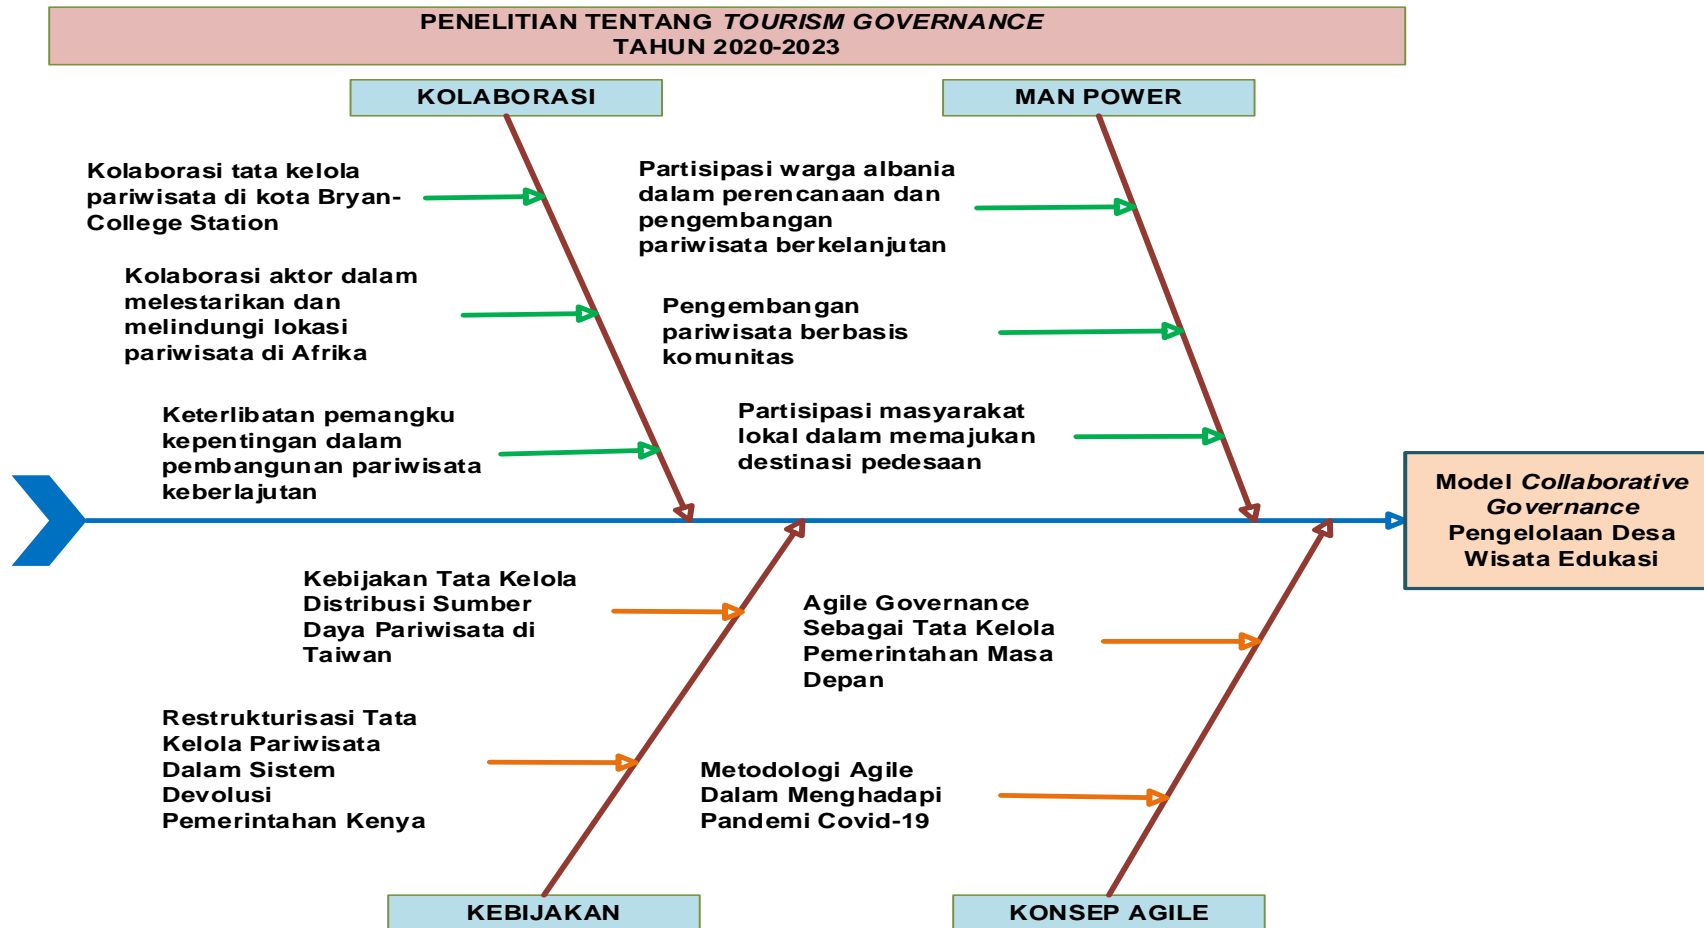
PENELITIAN TENTANG *TOURISM GOVERNANCE*
TAHUN 2020-2023

KOLABORASI

MAN POWER

Kolaborasi tata kelola pariwisata di kota Bryan-College Station

Kolaborasi aktor dalam melestarikan dan melindungi lokasi pariwisata di Afrika

Keterlibatan pemangku kepentingan dalam pembangunan pariwisata keberlajutan

Partisipasi warga albania dalam perencanaan dan pengembangan pariwisata berkelanjutan

Pengembangan pariwisata berbasis komunitas

Partisipasi masyarakat lokal dalam memajukan destinasi pedesaan

Model *Collaborative Governance* Pengelolaan Desa Wisata Edukasi

Kebijakan Tata Kelola Distribusi Sumber Daya Pariwisata di Taiwan

Restrukturisasi Tata Kelola Pariwisata Dalam Sistem Devolusi Pemerintahan Kenya

Agile Governance Sebagai Tata Kelola Pemerintahan Masa Depan

Metodologi Agile Dalam Menghadapi Pandemi Covid-19

KEBIJAKAN

KONSEP AGILE